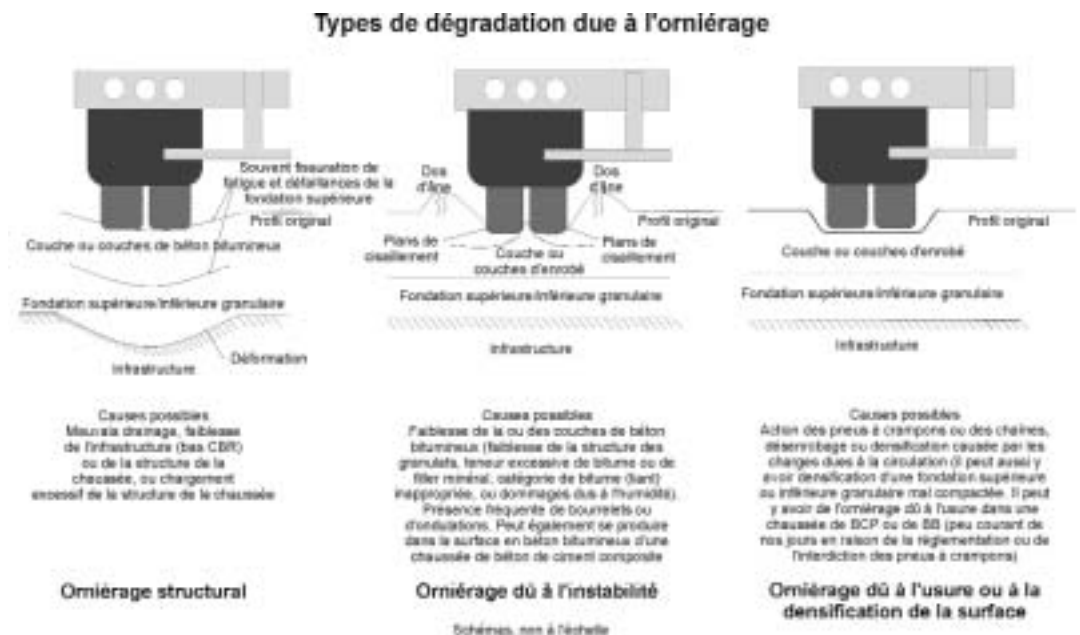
Types de dégradation due à l'orniérage

Souvent fissuration de fatigue et défaillances de la fondation supérieure

Profil original

Couche ou couches de béton bitumineux

Fondation supérieure/inférieure granulaire

Déformation

Infrastructure

Causes possibles
Mauvais drainage, faiblesse de l'infrastructure (bas CBR) ou de la structure de la chaussée, ou chargement excessif de la structure de la chaussée

Orniérage structural

Dos d'âne

Dos d'âne

Profil original

Plans de cisaillement

Couche ou couches d'enrobé

Plans de cisaillement

Fondation supérieure/inférieure granulaire

Infrastructure

Causes possibles
Faiblesse de la ou des couches de béton bitumineux (faiblesse de la structure des granulats, teneur excessive de bitume ou de filler minéral, catégorie de bitume (liant) inappropriée, ou dommages dus à l'humidité). Présence fréquente de bourrelets ou d'ondulations. Peut également se produire dans la surface en béton bitumineux d'une chaussée de béton de ciment composite

Orniérage dû à l'instabilité

Profil original

Couche ou couches d'enrobé

Fondation supérieure/inférieure granulaire

Infrastructure

Causes possibles
Action des pneus à crampons ou des chaînes, désenrobage ou densification causée par les charges dues à la circulation (il peut aussi y avoir densification d'une fondation supérieure ou inférieure granulaire mal compactée. Il peut y avoir de l'orniérage dû à l'usure dans une chaussée de BCP ou de BB (peu courant de nos jours en raison de la réglementation ou de l'interdiction des pneus à crampons)

Orniérage dû à l'usure ou à la densification de la surface

Schémas, non à l'échelle